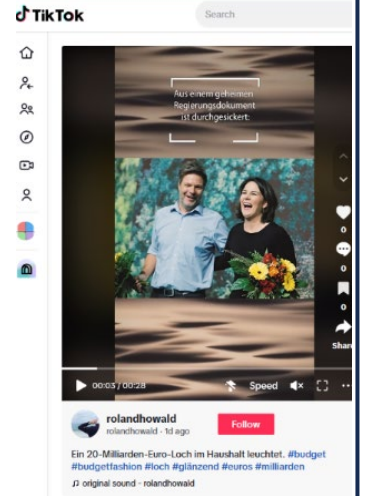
TikTok

Search

Aus einem geheimen Regierungsdokument ist durchgesickert:

0
0
0

Shar

00:03 / 00:28

Speed

rolandhowald
rolandhowald · 1d ago

Follow

Ein 20-Milliarden-Euro-Loch im Haushalt leuchtet. #budget #budgetfashion #loch #glänzend #euros #milliarden

original sound - rolandhowald